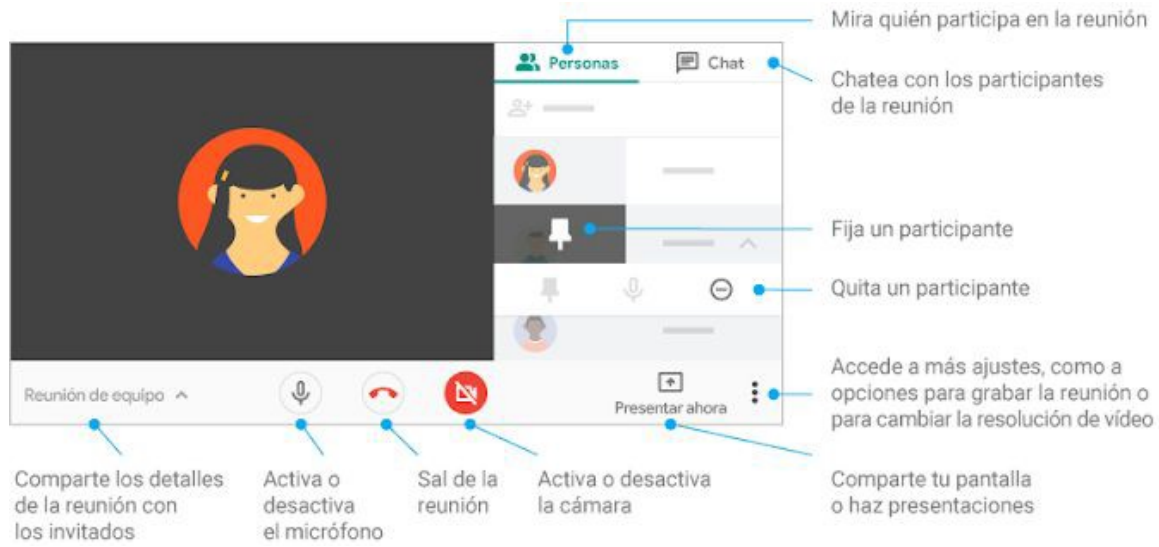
Mira quién participa en la reunión

Personas

Chat

Chatea con los participantes de la reunión

Fija un participante

Quita un participante

Accede a más ajustes, como a opciones para grabar la reunión o para cambiar la resolución de vídeo

Reunión de equipo

Presentar ahora

Comparte los detalles de la reunión con los invitados

Activa o desactiva el micrófono

Sal de la reunión

Activa o desactiva la cámara

Comparte tu pantalla o haz presentaciones